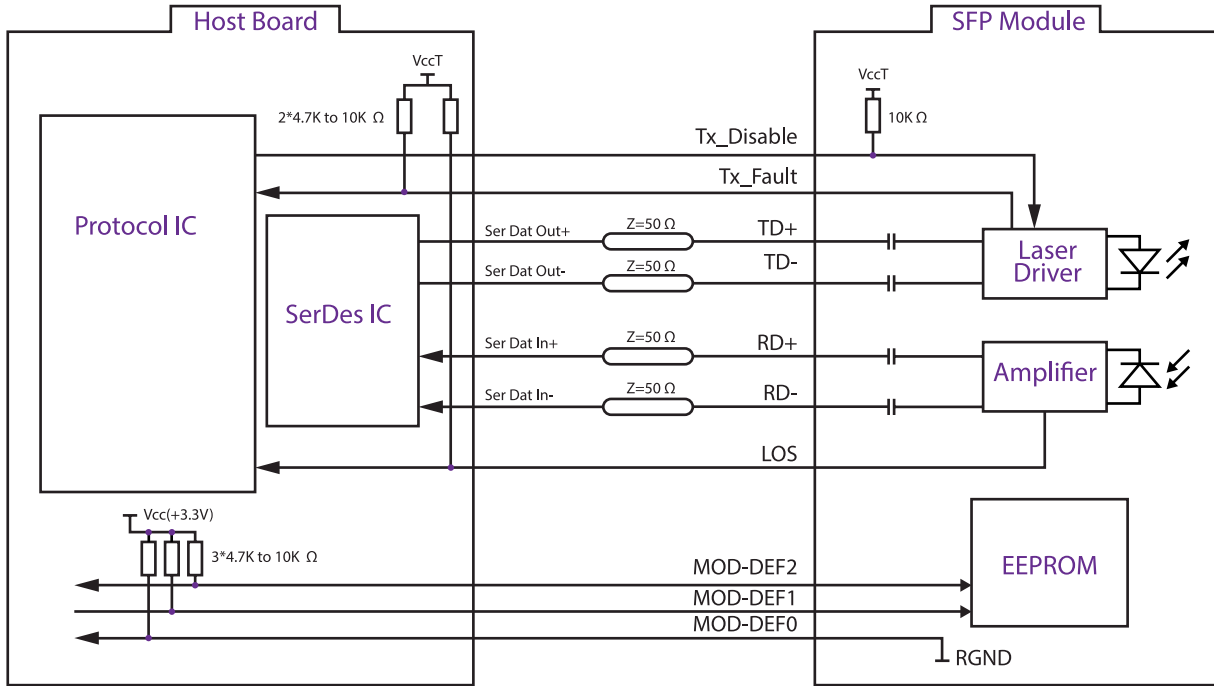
Host Board

SFP Module

VccT

2*4.7K to 10K Ω

VccT

10K Ω

Tx_Disable

Tx_Fault

Protocol IC

SerDes IC

Ser Dat Out+

Z=50 Ω

TD+

Ser Dat Out-

Z=50 Ω

TD-

Laser Driver

Ser Dat In+

Z=50 Ω

RD+

Ser Dat In-

Z=50 Ω

RD-

Amplifier

LOS

Vcc(+3.3V)

3*4.7K to 10K Ω

EEPROM

MOD-DEF2

MOD-DEF1

MOD-DEF0

RGND